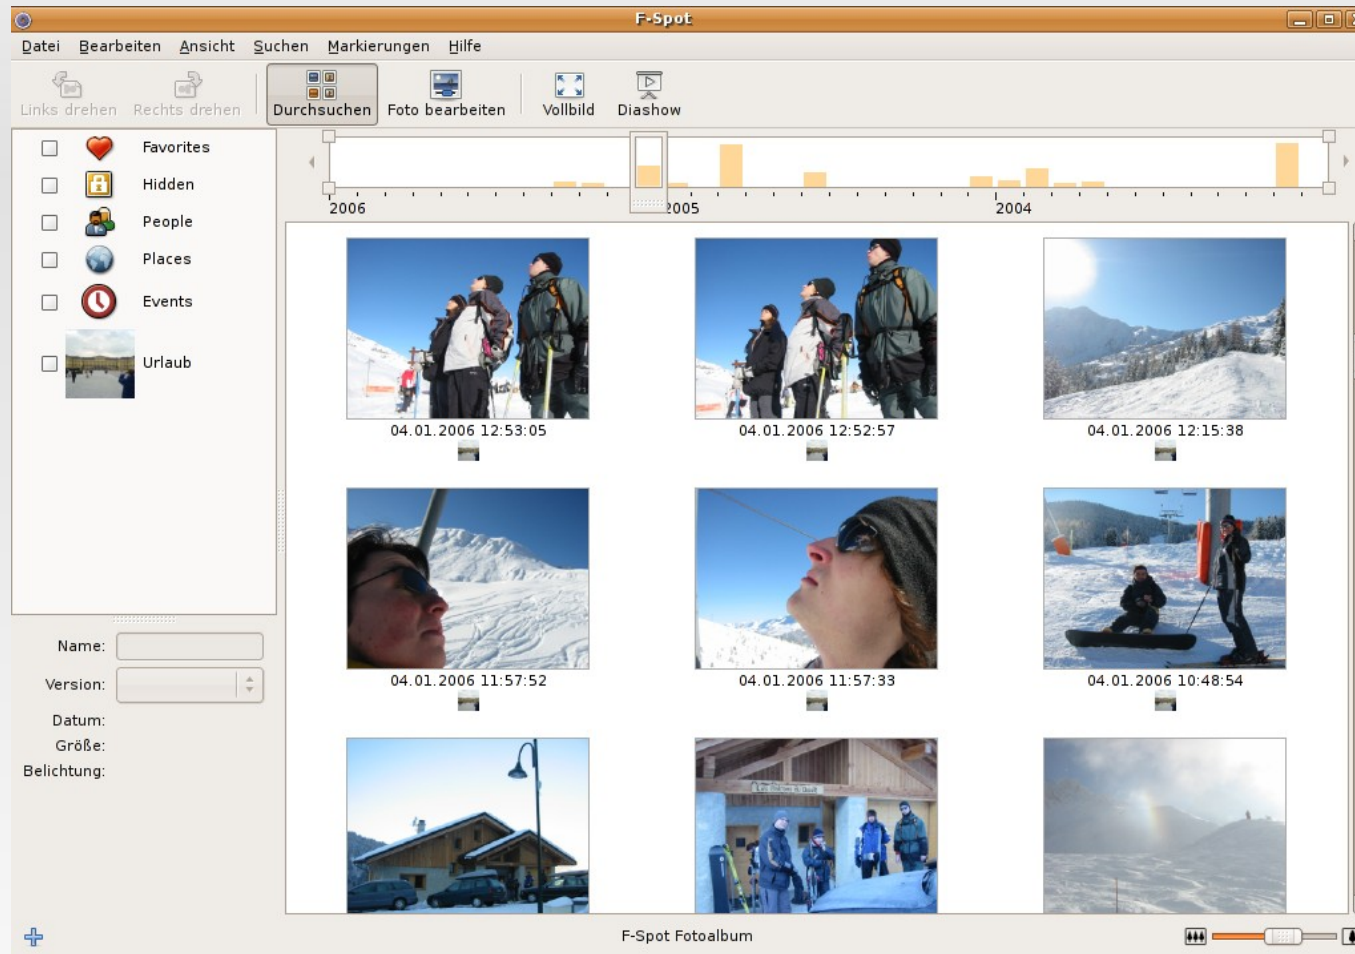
F-Spot

Datei Bearbeiten Ansicht Suchen Markierungen Hilfe

Links drehen Rechts drehen Durchsuchen Foto bearbeiten Vollbild Diashow

Favorites
Hidden
People
Places
Events
Urlaub

2006 2005 2004

04.01.2006 12:53:05
04.01.2006 12:52:57
04.01.2006 12:15:38
04.01.2006 11:57:52
04.01.2006 11:57:33
04.01.2006 10:48:54

Name:
Version:
Datum:
Größe:
Belichtung:

F-Spot Fotoalbum